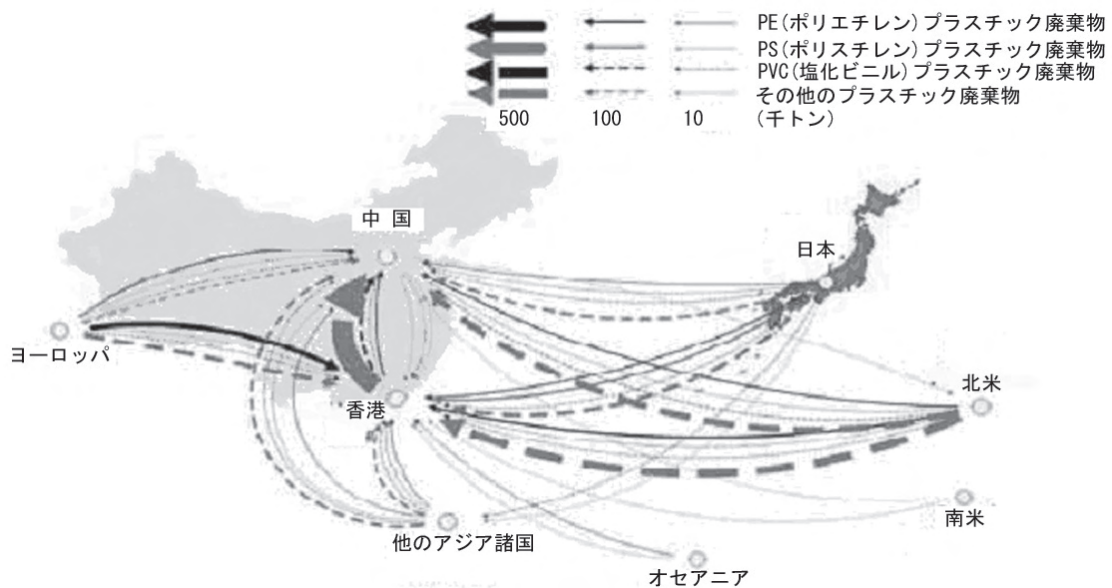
PE(ポリエチレン)プラスチック廃棄物
PS(ポリスチレン)プラスチック廃棄物
PVC(塩化ビニル)プラスチック廃棄物
その他のプラスチック廃棄物
500 100 10 (千トン)

中国
日本
ヨーロッパ
香港
北米
南米
他のアジア諸国
オセアニア